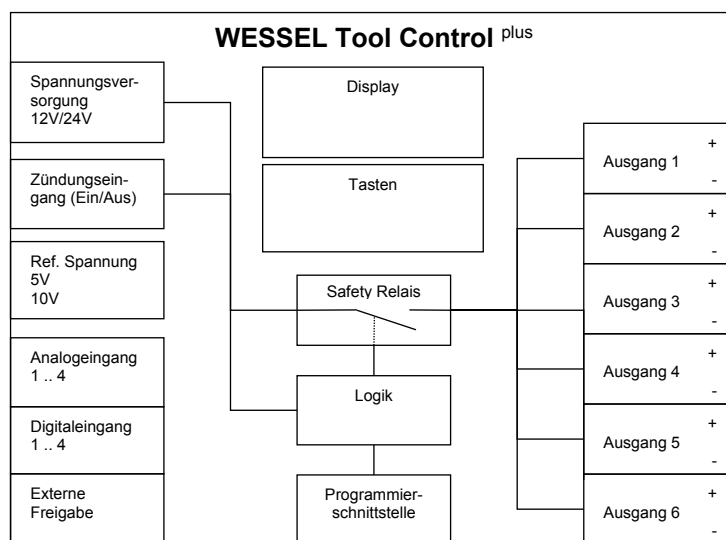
WESSEL Tool Control plus

Spannungsversorgung 12V/24V

Zündungseingang (Ein/Aus)

Ref. Spannung 5V 10V

Analogeingang 1 .. 4

Digitaleingang 1 .. 4

Externe Freigabe

Display

Tasten

Safety Relais

Logik

Programmierschnittstelle

+ Ausgang 1 -

+ Ausgang 2 -

+ Ausgang 3 -

+ Ausgang 4 -

+ Ausgang 5 -

+ Ausgang 6 -